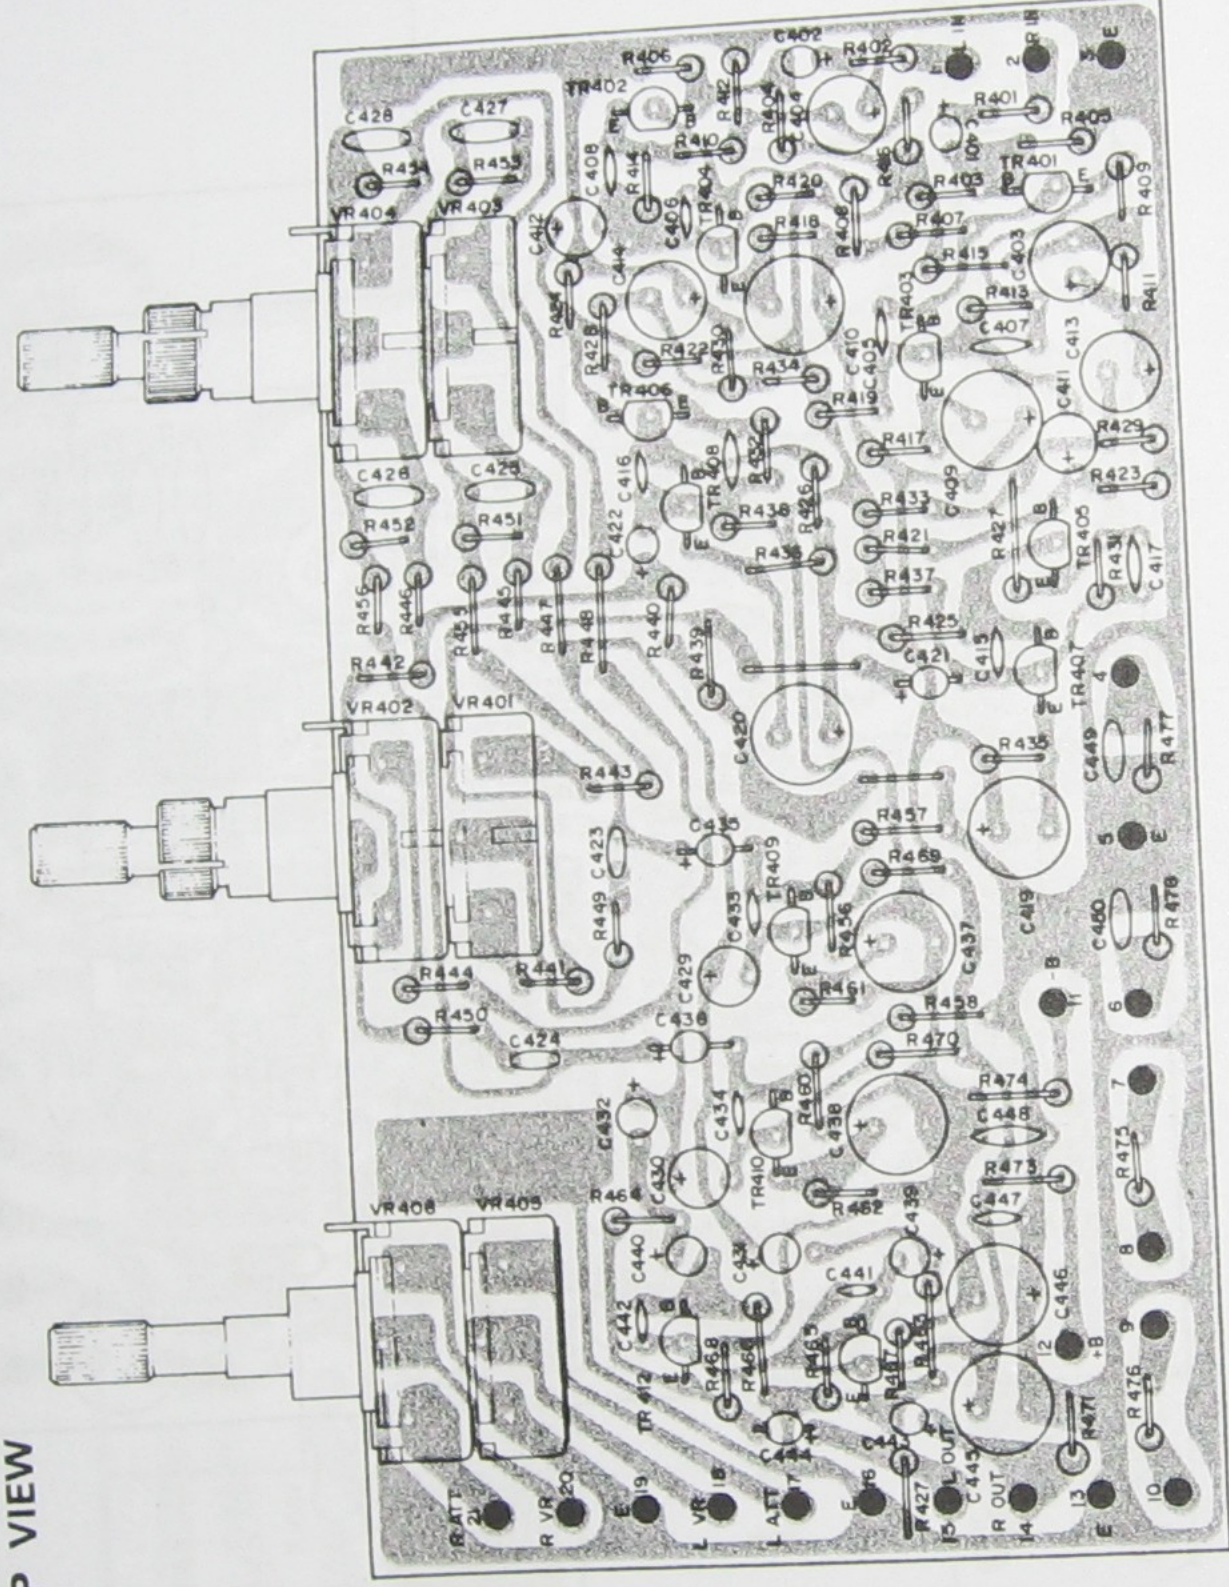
P VIEW

C428 C427 R454 R453 VR404 VR403 TR402 R406 C402 R402 L IN R IN E R412 R404 C404 R401 R410 C408 R414 TR404 C406 R420 R416 R403 TR401 R405 R409 C412 C414 R418 R408 R407 R415 C403 R424 R428 R422 R430 R413 TR403 C407 R411 C413 C410 C405 R434 TR406 R419 C411 C409 R417 R429 R423 C426 C425 C416 TR408 R432 R426 R438 R433 R452 R451 C422 R436 R421 R427 TR405 R431 C417 R456 R446 R455 R445 R447 R448 R440 R437 R425 R442 R439 C415 C421 TR407 4 VR402 VR401 C420 R435 C449 R477 R443 C435 R457 C423 TR409 R469 5 E R449 C433 R456 C437 C419 C450 R478 R444 R441 C429 R461 R458 -B 6 R450 C436 R470 C424 R474 C432 C434 R460 C438 C448 7 TR410 R462 R473 R475 VR406 VR405 R464 C430 C439 C447 C440 C431 C441 C446 8 C442 TR412 R468 R466 R463 R465 +B 12 9 R467 R471 R476 C444 C443 C445 R ATT 21 R VR 20 E 19 L VR 18 L ATT 17 E 16 R427 15 L OUT R OUT 14 E 13 10